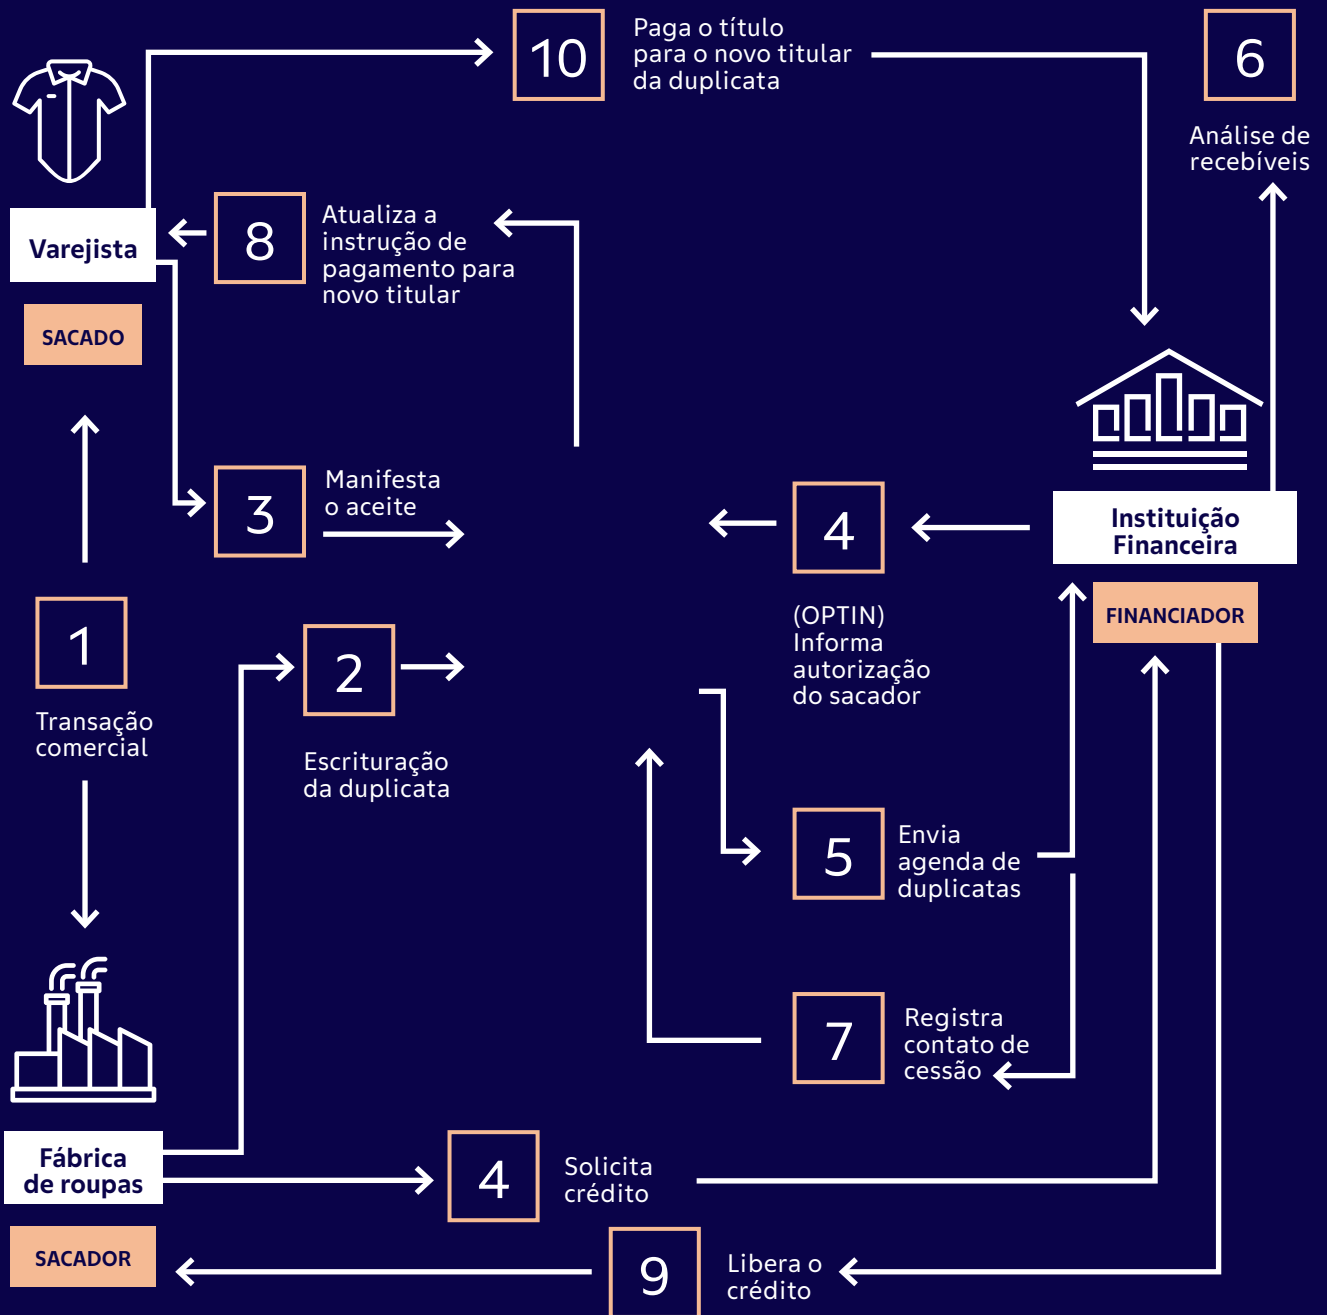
10
Paga o título para o novo titular da duplicata

6
Análise de recebíveis

Varejista
SACADO

8
Atualiza a instrução de pagamento para novo titular

3
Manifesta o aceite

4
(OPTIN) Informa autorização do sacador

Instituição Financeira
FINANCIADOR

1
Transação comercial

2
Escrituração da duplicata

5
Envia agenda de duplicatas

7
Registra contato de cessão

Fábrica de roupas
SACADOR

4
Solicita crédito

9
Libera o crédito